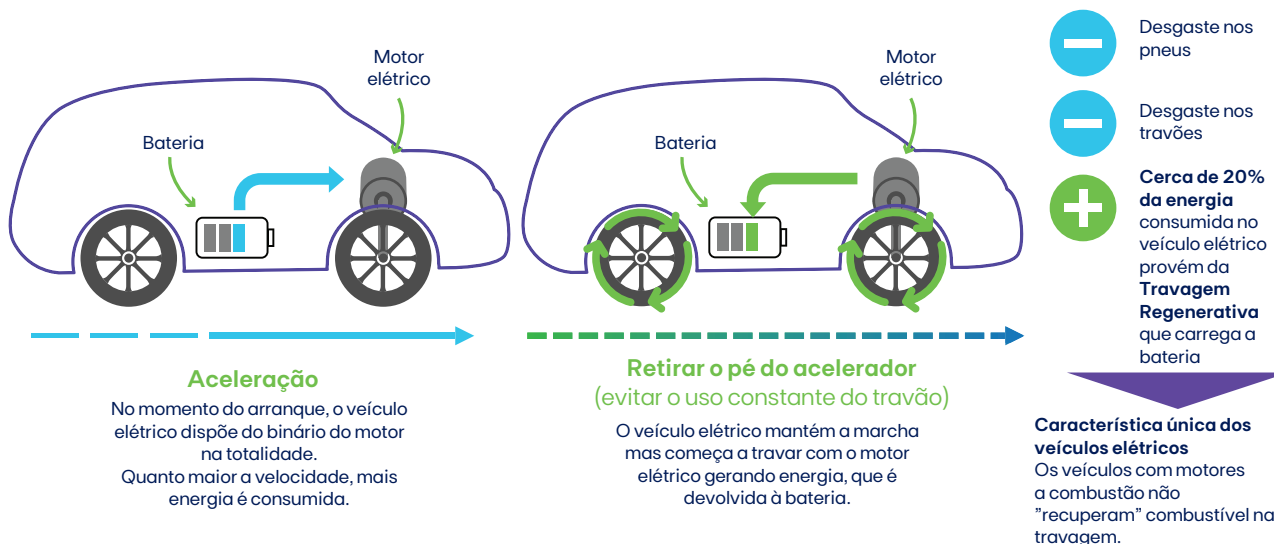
Motor elétrico

Bateria

Motor elétrico

Bateria

Desgaste nos pneus

Desgaste nos travões

Cerca de 20% da energia consumida no veículo elétrico provém da Travagem Regenerativa que carrega a bateria

Aceleração
No momento do arranque, o veículo elétrico dispõe do binário do motor na totalidade.
Quanto maior a velocidade, mais energia é consumida.

Retirar o pé do acelerador
(evitar o uso constante do travão)
O veículo elétrico mantém a marcha mas começa a travar com o motor elétrico gerando energia, que é devolvida à bateria.

Característica única dos veículos elétricos
Os veículos com motores a combustão não "recuperam" combustível na travagem.